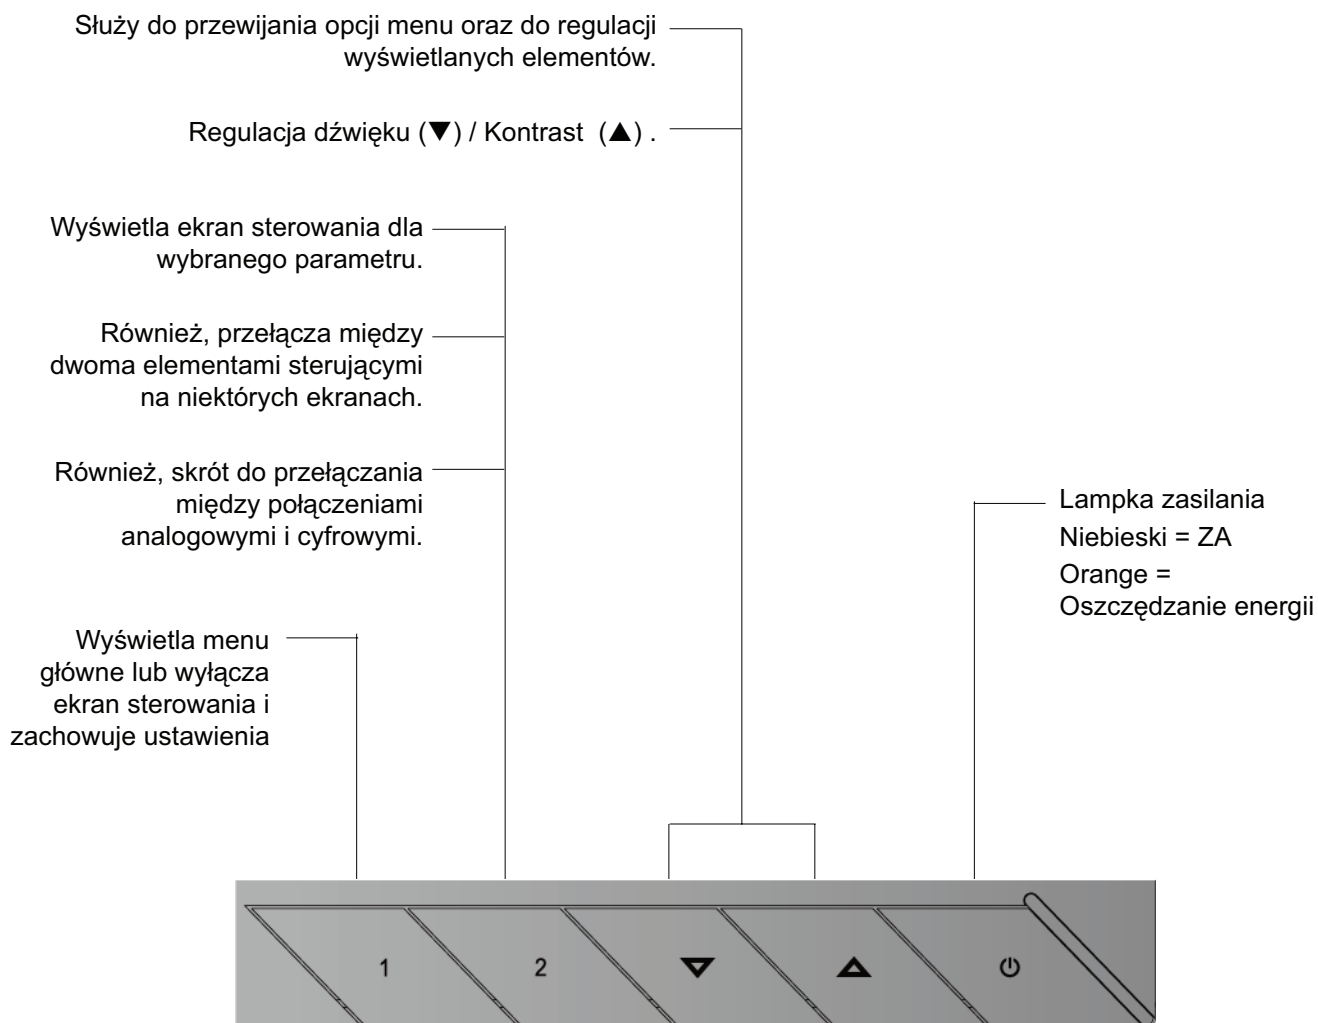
Służy do przewijania opcji menu oraz do regulacji wyświetlanych elementów.

Regulacja dźwięku (▼) / Kontrast (▲) .

Wyświetla ekran sterowania dla wybranego parametru.

Również, przełącza między dwoma elementami sterującymi na niektórych ekranach.

Również, skrót do przełączania między połączeniami analogowymi i cyfrowymi.

Wyświetla menu główne lub wyłącza ekran sterowania i zachowuje ustawienia

Lampka zasilania
Niebieski = ZA
Orange = Oszczędzanie energii

1

2

▼

▲

⏻